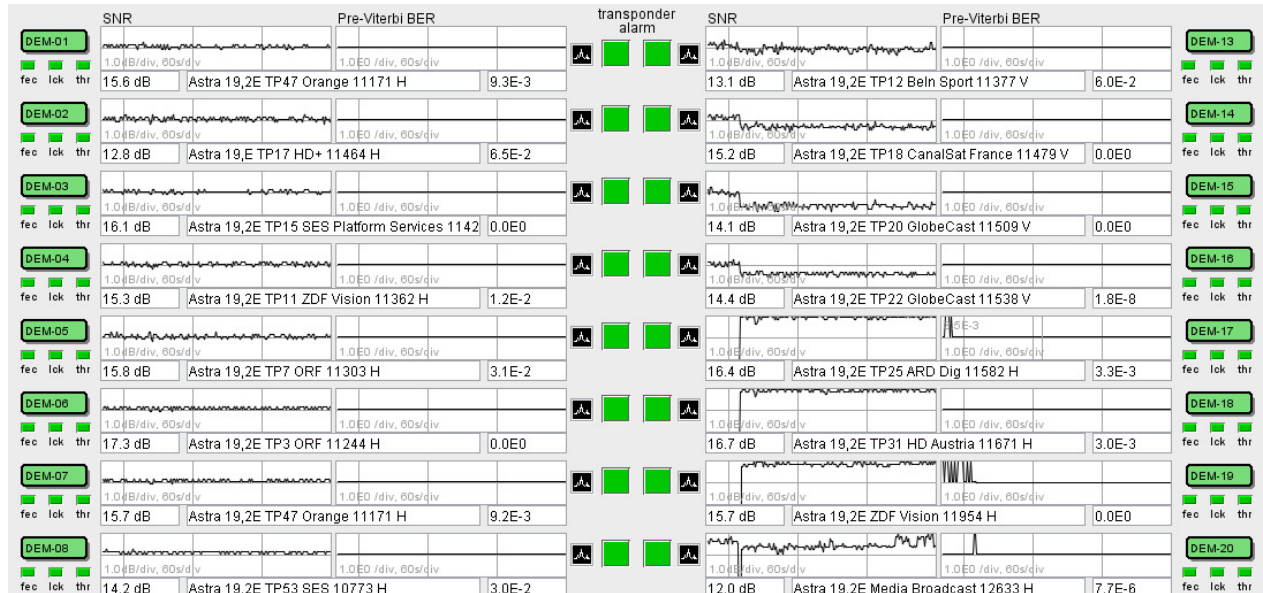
SNR Pre-Viterbi BER transponder alarm SNR Pre-Viterbi BER

DEM-01
fec lck thr
1.0dB/div, 60s/div 1.0E0 /div, 60s/div
15.6 dB Astra 19,2E TP47 Orange 11171 H 9.3E-3

1.0dB/div, 60s/div 1.0E0 /div, 60s/div
13.1 dB Astra 19,2E TP12 Beln Sport 11377 V 6.0E-2
DEM-13
fec lck thr

DEM-02
fec lck thr
1.0dB/div, 60s/div 1.0E0 /div, 60s/div
12.8 dB Astra 19,E TP17 HD+ 11464 H 6.5E-2

1.0dB/div, 60s/div 1.0E0 /div, 60s/div
15.2 dB Astra 19,2E TP18 CanalSat France 11479 V 0.0E0
DEM-14
fec lck thr

DEM-03
fec lck thr
1.0dB/div, 60s/div 1.0E0 /div, 60s/div
16.1 dB Astra 19,2E TP15 SES Platform Services 1142 0.0E0

1.0dB/div, 60s/div 1.0E0 /div, 60s/div
14.1 dB Astra 19,2E TP20 GlobeCast 11509 V 0.0E0
DEM-15
fec lck thr

DEM-04
fec lck thr
1.0dB/div, 60s/div 1.0E0 /div, 60s/div
15.3 dB Astra 19,2E TP11 ZDF Vision 11362 H 1.2E-2

1.0dB/div, 60s/div 1.0E0 /div, 60s/div
14.4 dB Astra 19,2E TP22 GlobeCast 11538 V 1.8E-8
DEM-16
fec lck thr

DEM-05
fec lck thr
1.0dB/div, 60s/div 1.0E0 /div, 60s/div
15.8 dB Astra 19,2E TP7 ORF 11303 H 3.1E-2

1.0dB/div, 60s/div 5.5E-3 1.0E0 /div, 60s/div
16.4 dB Astra 19,2E TP25 ARD Dig 11582 H 3.3E-3
DEM-17
fec lck thr

DEM-06
fec lck thr
1.0dB/div, 60s/div 1.0E0 /div, 60s/div
17.3 dB Astra 19,2E TP3 ORF 11244 H 0.0E0

1.0dB/div, 60s/div 1.0E0 /div, 60s/div
16.7 dB Astra 19,2E TP31 HD Austria 11671 H 3.0E-3
DEM-18
fec lck thr

DEM-07
fec lck thr
1.0dB/div, 60s/div 1.0E0 /div, 60s/div
15.7 dB Astra 19,2E TP47 Orange 11171 H 9.2E-3

1.0dB/div, 60s/div 1.0E0 /div, 60s/div
15.7 dB Astra 19,2E ZDF Vision 11954 H 0.0E0
DEM-19
fec lck thr

DEM-08
fec lck thr
1.0dB/div, 60s/div 1.0E0 /div, 60s/div
14.2 dB Astra 19,2E TP53 SES 10773 H 3.0E-2

1.0dB/div, 60s/div 1.0E0 /div, 60s/div
12.0 dB Astra 19,2E Media Broadcast 12633 H 7.7E-6
DEM-20
fec lck thr